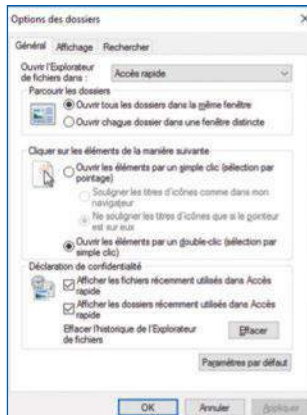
Options des dossiers

Général Affichage Rechercher

Ouvrir l'Explorateur de fichiers dans : Accès rapide

Parcourir les dossiers

Ouvrir tous les dossiers dans la même fenêtre

Ouvrir chaque dossier dans une fenêtre distincte

Cliquer sur les éléments de la manière suivante

Ouvrir les éléments par un simple clic (sélection par pointage)

Souligner les titres d'icônes comme dans mon navigateur

Ne souligner les titres d'icônes que si le pointeur est sur eux

Ouvrir les éléments par un double-clic (sélection par simple clic)

Déclaration de confidentialité

Afficher les fichiers récemment utilisés dans Accès rapide

Afficher les dossiers récemment utilisés dans Accès rapide

Effacer l'historique de l'Explorateur de fichiers

Effacer

Paramètres par défaut

OK Annuler Appliquer